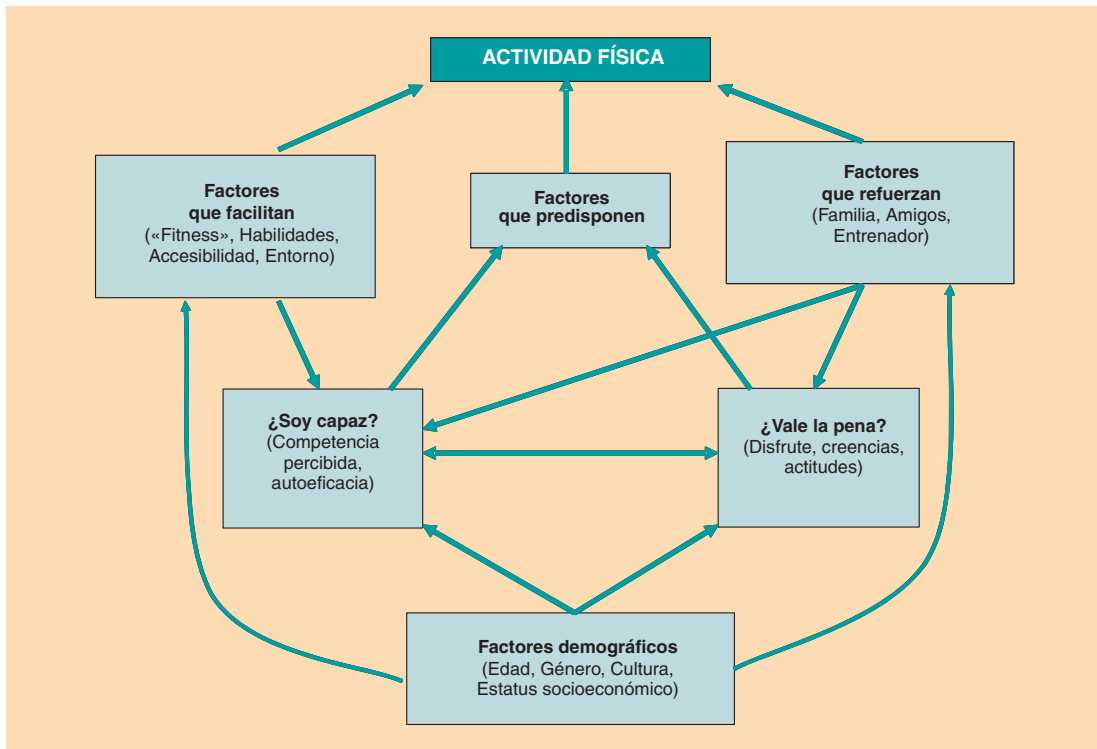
ACTIVIDAD FÍSICA

Factores que facilitan («Fitness», Habilidades, Accesibilidad, Entorno)

Factores que predisponen

Factores que refuerzan (Familia, Amigos, Entrenador)

¿Soy capaz? (Competencia percibida, autoeficacia)

¿Vale la pena? (Disfrute, creencias, actitudes)

Factores demográficos (Edad, Género, Cultura, Estatus socioeconómico)